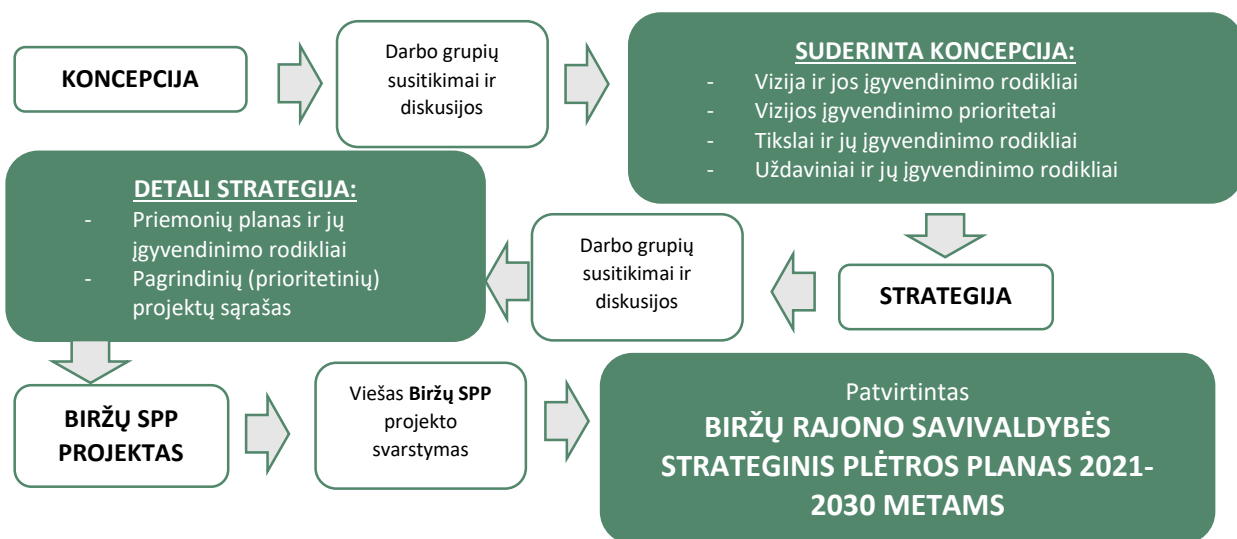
KONCEPCIJA

Darbo grupių susitikimai ir diskusijos

SUDERINTA KONCEPCIJA:
- Vizija ir jos įgyvendinimo rodikliai
- Vizijos įgyvendinimo prioritetai
- Tikslai ir jų įgyvendinimo rodikliai
- Uždaviniai ir jų įgyvendinimo rodikliai

DETALI STRATEGIJA:
- Priemonių planas ir jų įgyvendinimo rodikliai
- Pagrindinių (prioritetinių) projektų sąrašas

Darbo grupių susitikimai ir diskusijos

STRATEGIJA

BIRŽŲ SPP PROJEKTAS

Viešas **Biržų SPP** projekto svarstymas

Patvirtintas
BIRŽŲ RAJONO SAVIVALDYBĖS STRATEGINIS PLĖTROS PLANAS 2021-2030 METAMS